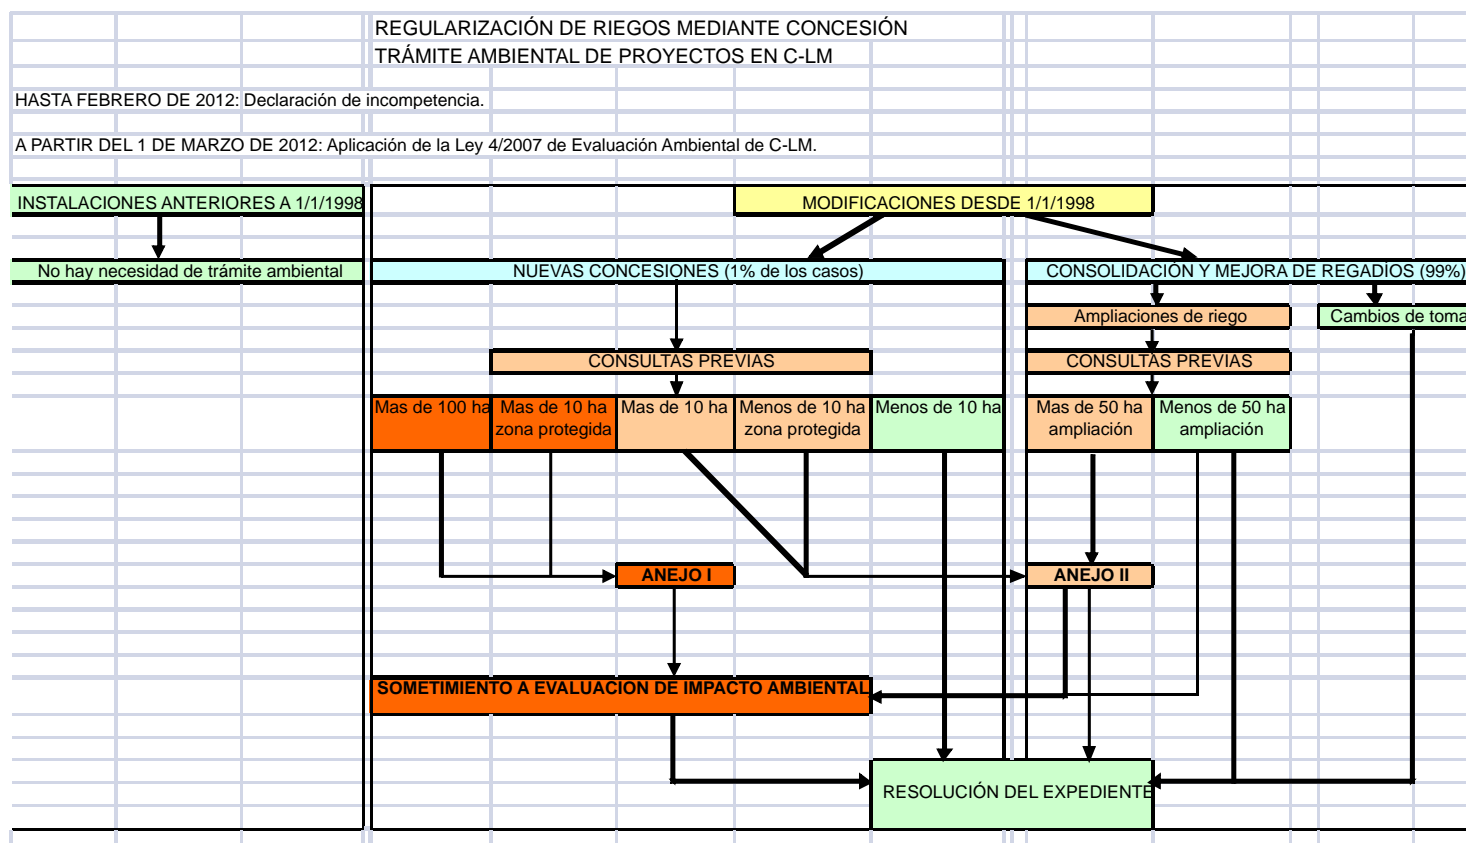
REGULARIZACIÓN DE RIEGOS MEDIANTE CONCESIÓN
TRÁMITE AMBIENTAL DE PROYECTOS EN C-LM

HASTA FEBRERO DE 2012: Declaración de incompetencia.

A PARTIR DEL 1 DE MARZO DE 2012: Aplicación de la Ley 4/2007 de Evaluación Ambiental de C-LM.

INSTALACIONES ANTERIORES A 1/1/1998

MODIFICACIONES DESDE 1/1/1998

No hay necesidad de trámite ambiental

NUEVAS CONCESIONES (1% de los casos)

CONSOLIDACIÓN Y MEJORA DE REGADÍOS (99%)

Ampliaciones de riego

Cambios de toma

CONSULTAS PREVIAS

CONSULTAS PREVIAS

Mas de 100 ha

Mas de 10 ha zona protegida

Mas de 10 ha

Menos de 10 ha zona protegida

Menos de 10 ha

Mas de 50 ha ampliación

Menos de 50 ha ampliación

ANEJO I

ANEJO II

SOMETIMIENTO A EVALUACION DE IMPACTO AMBIENTAL

RESOLUCIÓN DEL EXPEDIENTE